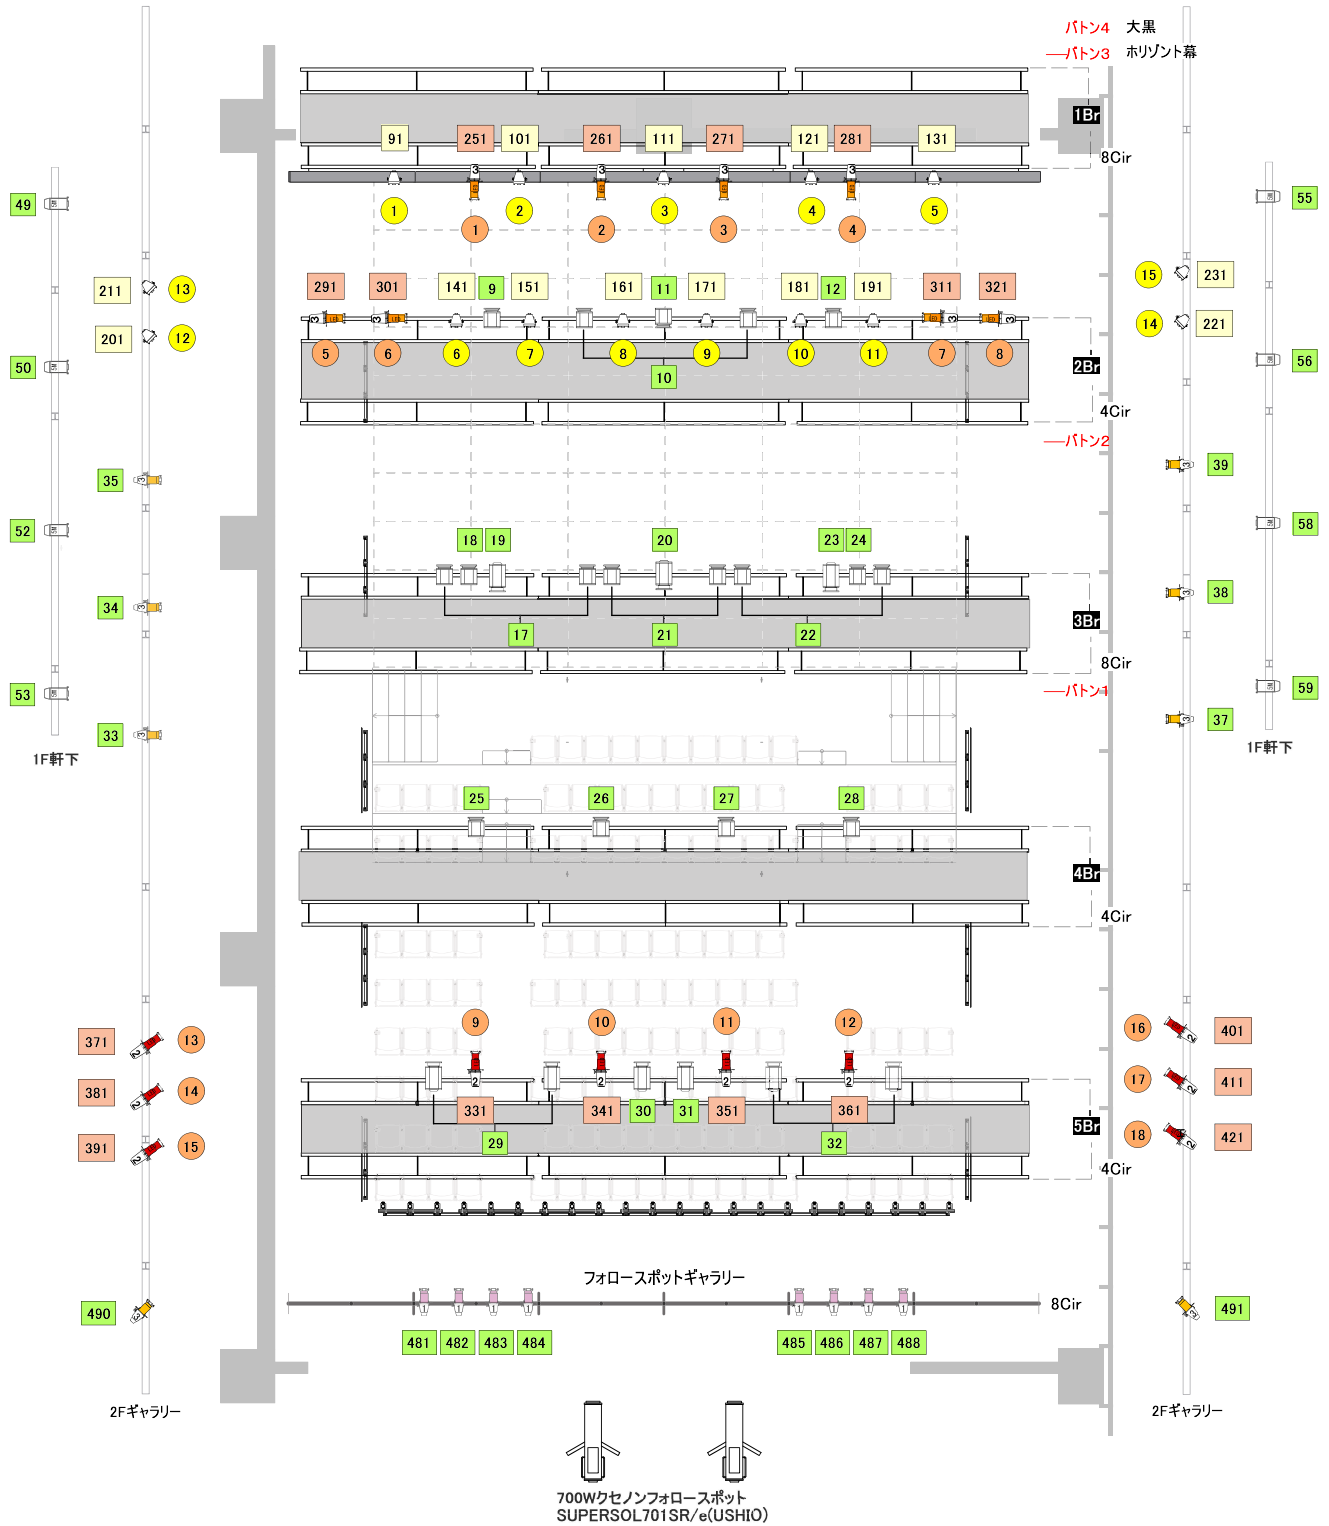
バトン4 大黒
バトン3 ホリゾント幕

1Br
8Cir

91 251 101 261 111 271 121 281 131

1 2 3 4 5
1 2 3 4

49
211 13
201 12
50
291 301 141 9 151 161 11 171 181 12 191 311 321
5 6 6 7 8 9 10 11 7 8
10
15 231
14 221
55
56
2Br
4Cir
バトン2
35
39
52
58
18 19 20 23 24
34
38
17 21 22
3Br
8Cir
バトン1
53
59
33
37
1F軒下
1F軒下
25 26 27 28
4Br
4Cir
9 10 11 12
371 13
381 14
391 15
16 401
17 411
18 421
331 341 30 31 351 361
29 32
5Br
4Cir
フォロースポットギャラリー
8Cir
490
491
481 482 483 484
485 486 487 488
2Fギャラリー
2Fギャラリー
700Wクセノンフォロースポット
SUPERSOL701SR/e(USHIO)